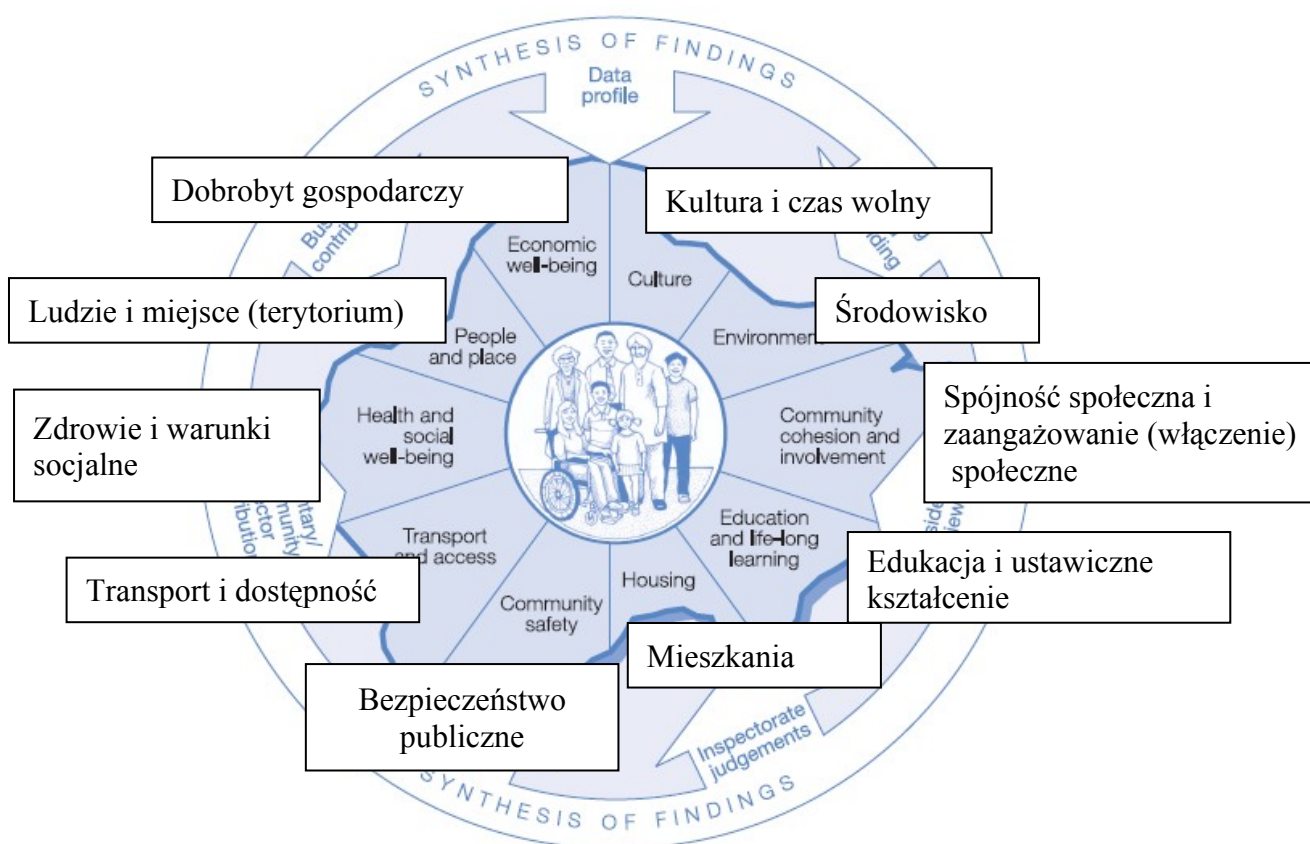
SYNTHESIS OF FINDINGS

Data profile

Dobrobyt gospodarczy

Kultura i czas wolny

Economic well-being

Culture

Ludzie i miejsce (terytorium)

Środowisko

People and place

Environment

Spójność społeczna i zaangażowanie (włączenie) społeczne

Zdrowie i warunki socjalne

Health and social well-being

Community cohesion and involvement

Transport and access

Education and life-long learning

Edukacja i ustawiczne kształcenie

Transport i dostępność

Community safety

Housing

Mieszkania

Bezpieczeństwo publiczne

Inspectorate judgements

SYNTHESIS OF FINDINGS